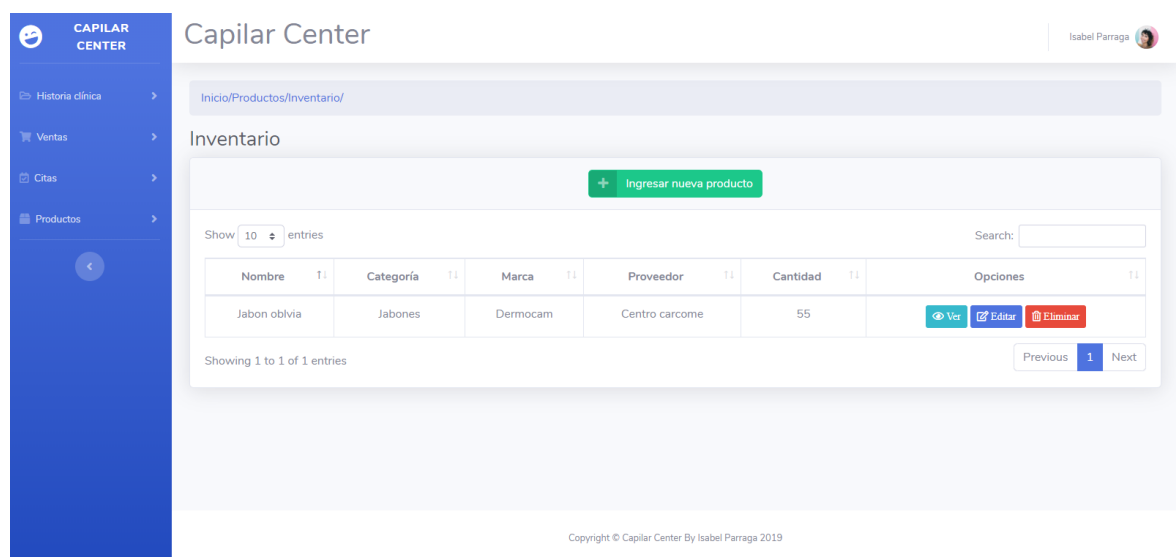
CAPILAR CENTER

Historia clínica
Ventas
Citas
Productos

Capilar Center

Isabel Parraga

Inicio/Productos/Inventario/

Inventario

Ingresar nueva producto

Show 10 entries

Search:

| Nombre | Categoría | Marca | Proveedor | Cantidad | Opciones |
|---|---|---|---|---|---|
| Jabon oblvia | Jabones | Dermocam | Centro carcome | 55 | Ver Editar Eliminar |

Showing 1 to 1 of 1 entries

Previous 1 Next

Copyright © Capilar Center By Isabel Parraga 2019